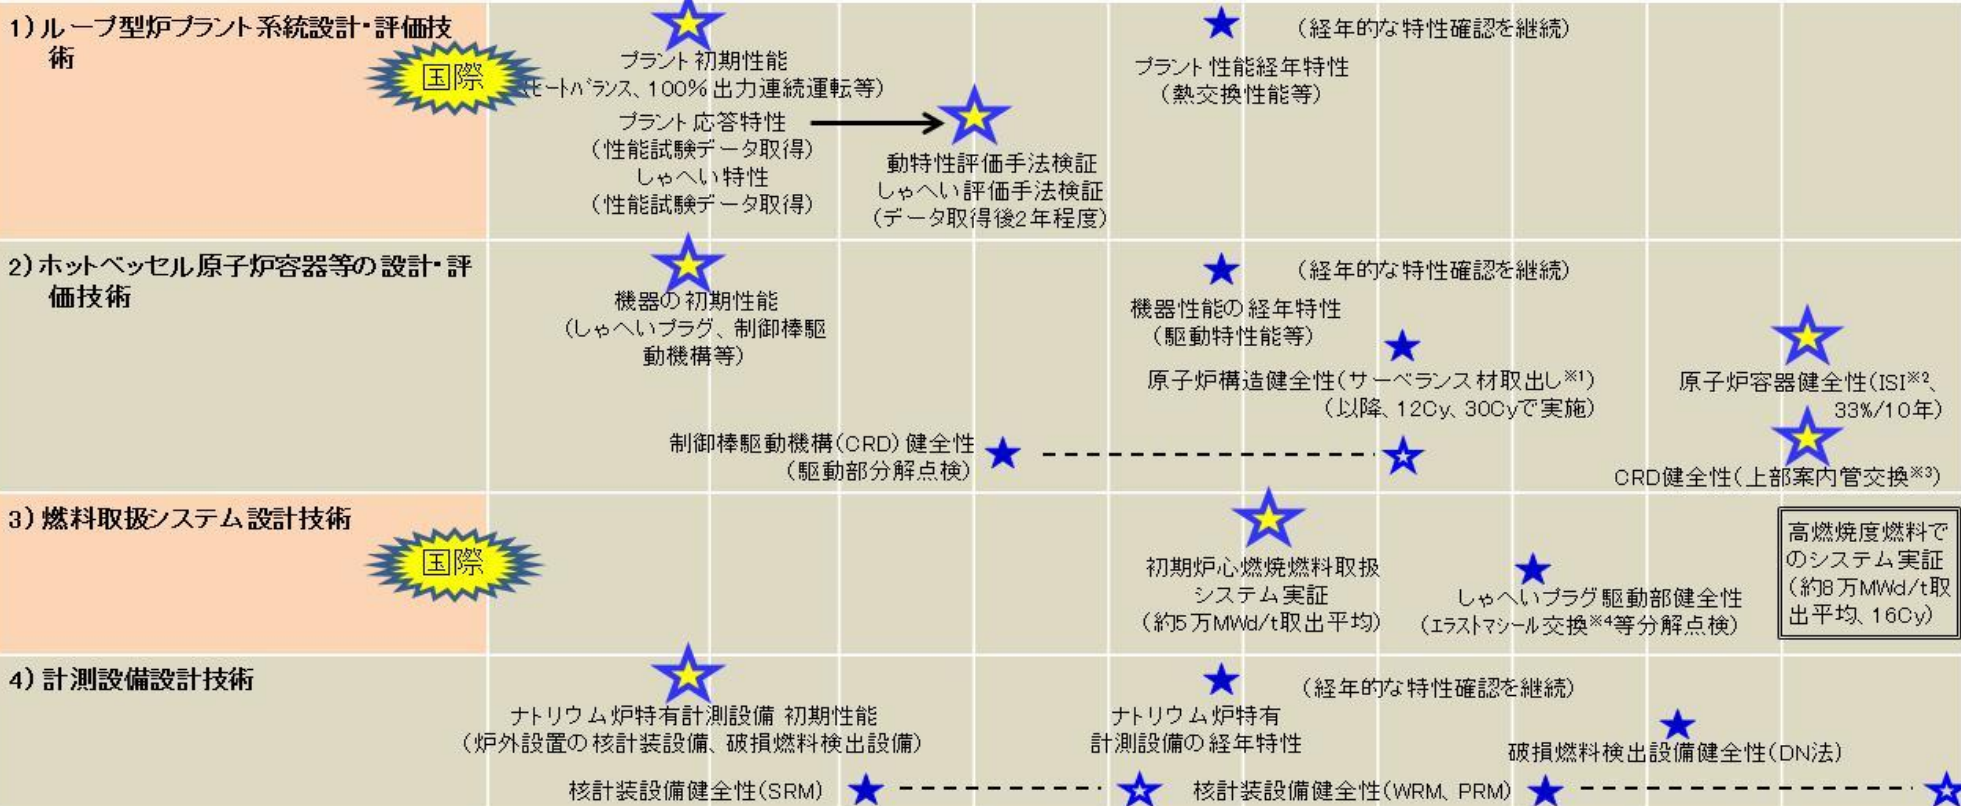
1) ループ型炉プラント系統設計・評価技術

国際

プラント 初期性能
(ヒートバランス、100% 出力連続運転等)

プラント 応答特性
(性能試験データ取得)
しゃへい 特性
(性能試験データ取得)

動特性評価手法検証
しゃへい 評価手法検証
(データ取得後2年程度)

(経年的な特性確認を継続)
プラント 性能経年特性
(熱交換性能等)

2) ホットベッセル原子炉容器等の設計・評価技術

機器の 初期性能
(しゃへいプラグ、制御棒駆動機構等)

(経年的な特性確認を継続)
機器性能の 経年特性
(駆動特性能等)

原子炉構造健全性(サーベランス材取出し$^{※1}$)
(以降、12Cy、30Cyで実施)

原子炉容器健全性(ISI$^{※2}$、33%/10年)

制御棒駆動機構(CRD) 健全性
(駆動部分解点検)

CRD健全性(上部案内管交換$^{※3}$)

3) 燃料取扱システム設計技術

国際

初期炉心燃焼燃料取扱
システム 実証
(約5万MWd/t取出平均)

しゃへいプラグ 駆動部健全性
(エラストマシール交換$^{※4}$等分解点検)

高燃焼度燃料でのシステム実証
(約8万MWd/t取出平均、16Cy)

4) 計測設備設計技術

ナトリウム炉特有計測設備 初期性能
(炉外設置の 核計装設備、破損燃料検出設備)

(経年的な特性確認を継続)
ナトリウム炉特有
計測設備の 経年特性

破損燃料検出設備健全性(DN法)

核計装設備健全性(SRM)

核計装設備健全性(WRM、PRM)